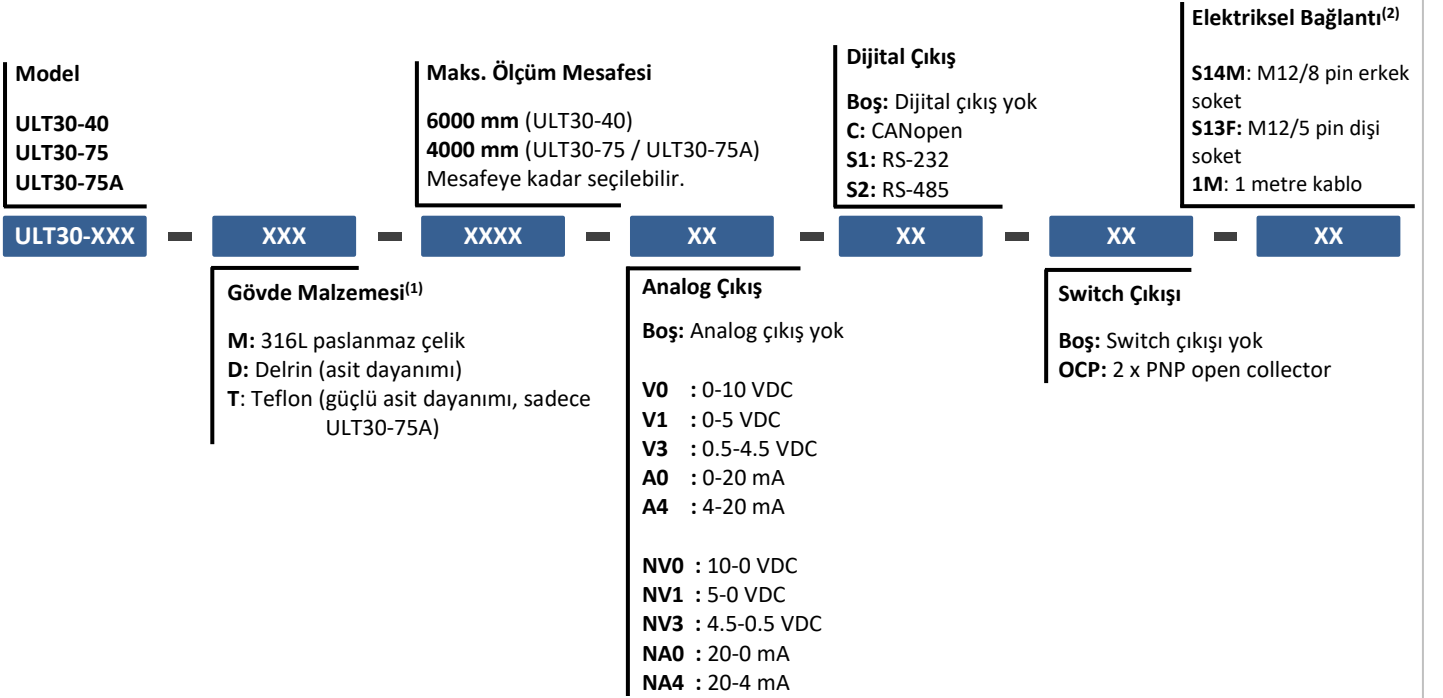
Model

ULT30-40
ULT30-75
ULT30-75A

Maks. Ölçüm Mesafesi

6000 mm (ULT30-40)
4000 mm (ULT30-75 / ULT30-75A)
Mesafeye kadar seçilebilir.

Dijital Çıkış

Boş: Dijital çıkış yok
C: CANopen
S1: RS-232
S2: RS-485

Elektriksel Bağlantı$^{(2)}$

S14M: M12/8 pin erkek soket
S13F: M12/5 pin dişi soket
1M: 1 metre kablo

ULT30-XXX – XXX – XXXX – XX – XX – XX – XX

Gövde Malzemesi$^{(1)}$

M: 316L paslanmaz çelik
D: Delrin (asit dayanımı)
T: Teflon (güçlü asit dayanımı, sadece ULT30-75A)

Analog Çıkış

Boş: Analog çıkış yok

V0 : 0-10 VDC
V1 : 0-5 VDC
V3 : 0.5-4.5 VDC
A0 : 0-20 mA
A4 : 4-20 mA

NV0 : 10-0 VDC
NV1 : 5-0 VDC
NV3 : 4.5-0.5 VDC
NA0 : 20-0 mA
NA4 : 20-4 mA

Switch Çıkışı

Boş: Switch çıkışı yok
OCP: 2 x PNP open collector